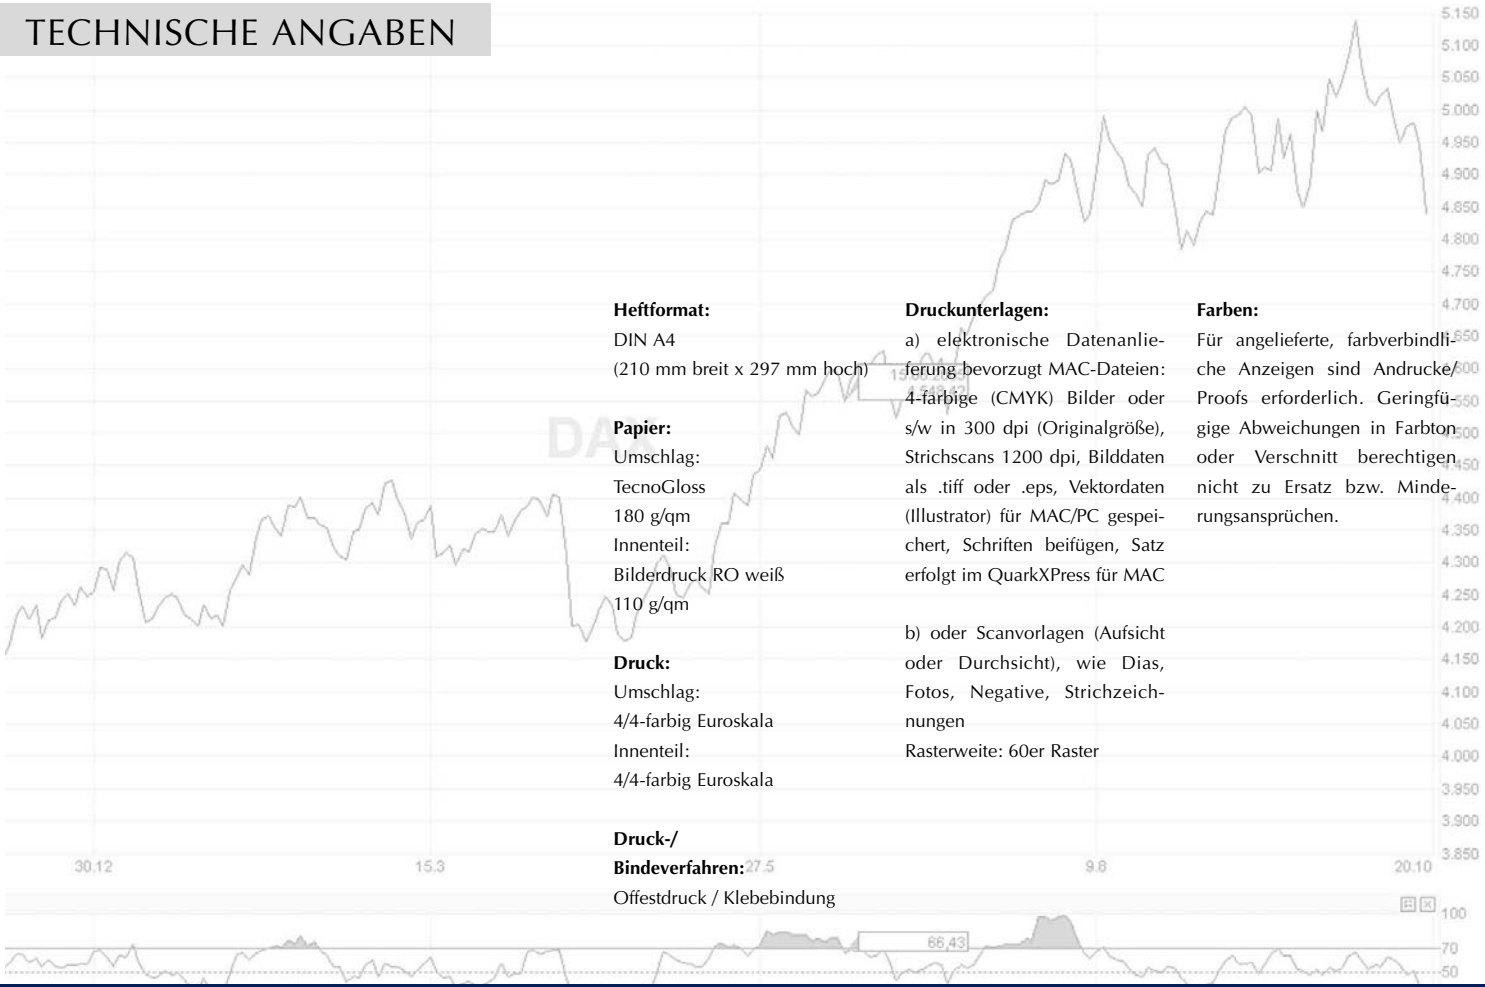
TECHNISCHE ANGABEN

5.150
5.100
5.050
5.000
4.950
4.900
4.850
4.800
4.750
4.700
4.650
4.600
4.550
4.500
4.450
4.400
4.350
4.300
4.250
4.200
4.150
4.100
4.050
4.000
3.950
3.900
3.850

DAX

**Heftformat:**
DIN A4
(210 mm breit x 297 mm hoch)

**Papier:**
Umschlag:
TecnoGloss
180 g/qm
Innenteil:
Bilderdruck RO weiß
110 g/qm

**Druck:**
Umschlag:
4/4-farbig Euroskala
Innenteil:
4/4-farbig Euroskala

**Druck-/ Bindeverfahren:**
Offestdruck / Klebebindung

**Druckunterlagen:**
a) elektronische Datenanlieferung bevorzugt MAC-Dateien: 4-farbige (CMYK) Bilder oder s/w in 300 dpi (Originalgröße), Strichscans 1200 dpi, Bilddaten als .tiff oder .eps, Vektordaten (Illustrator) für MAC/PC gespeichert, Schriften beifügen, Satz erfolgt im QuarkXPress für MAC

b) oder Scanvorlagen (Aufsicht oder Durchsicht), wie Dias, Fotos, Negative, Strichzeichnungen
Rasterweite: 60er Raster

**Farben:**
Für angelieferte, farbverbindliche Anzeigen sind Andrucke/ Proofs erforderlich. Geringfügige Abweichungen in Farbton oder Verschnitt berechtigen nicht zu Ersatz bzw. Minderungsansprüchen.

30.12 15.3 27.5 9.8 20.10

66,43
100
70
50